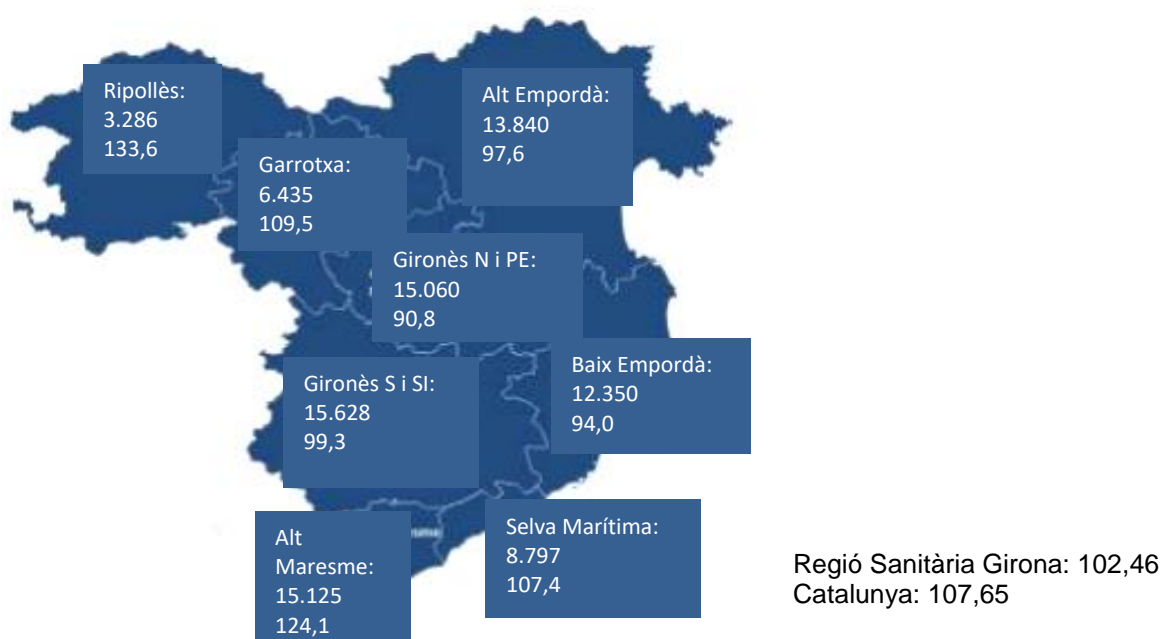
Ripollès:
3.286
133,6

Alt Empordà:
13.840
97,6

Garrotxa:
6.435
109,5

Gironès N i PE:
15.060
90,8

Baix Empordà:
12.350
94,0

Gironès S i SI:
15.628
99,3

Alt Maresme:
15.125
124,1

Selva Marítima:
8.797
107,4

Regió Sanitària Girona: 102,46
Catalunya: 107,65